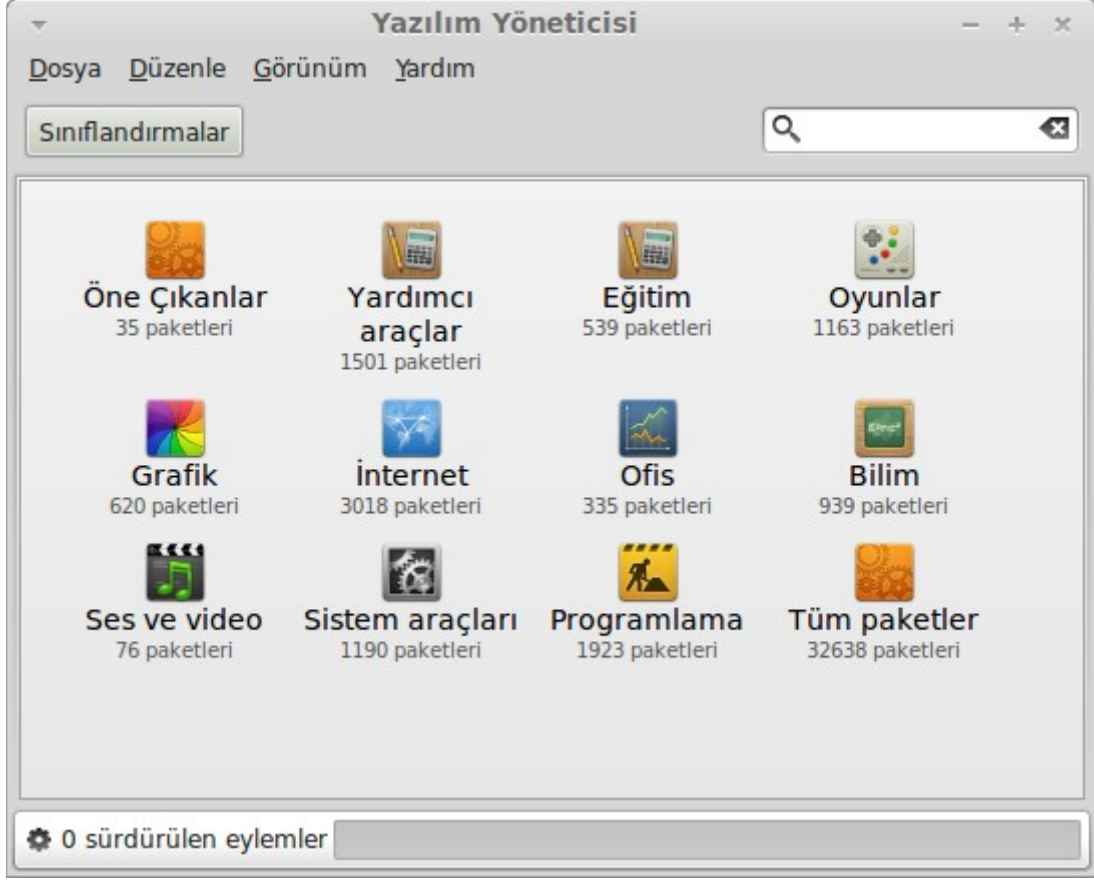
Yazılım Yöneticisi

Dosya Düzenle Görünüm Yardım

Sınıflandırmalar

Öne Çıkanlar
35 paketleri

Yardımcı araçlar
1501 paketleri

Eğitim
539 paketleri

Oyunlar
1163 paketleri

Grafik
620 paketleri

İnternet
3018 paketleri

Ofis
335 paketleri

Bilim
939 paketleri

Ses ve video
76 paketleri

Sistem araçları
1190 paketleri

Programlama
1923 paketleri

Tüm paketler
32638 paketleri

0 sürdürülen eylemler